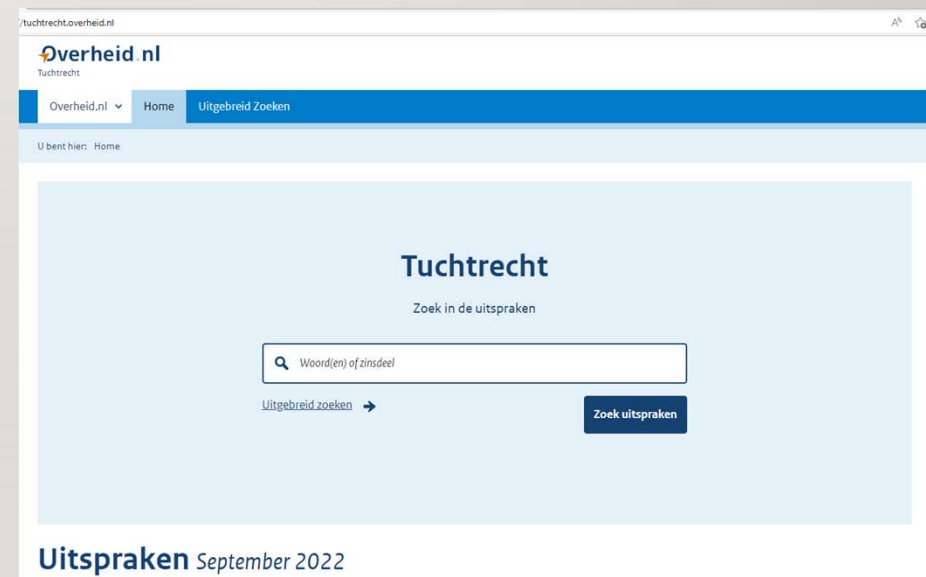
/tuchtrecht.overheid.nl

Overheid.nl
Tuchtrecht

Overheid.nl Home Uitgebreid Zoeken

U bent hier: Home

Tuchtrecht

Zoek in de uitspraken

Woord(en) of zinsdeel

Uitgebreid zoeken

Zoek uitspraken

Uitspraken September 2022